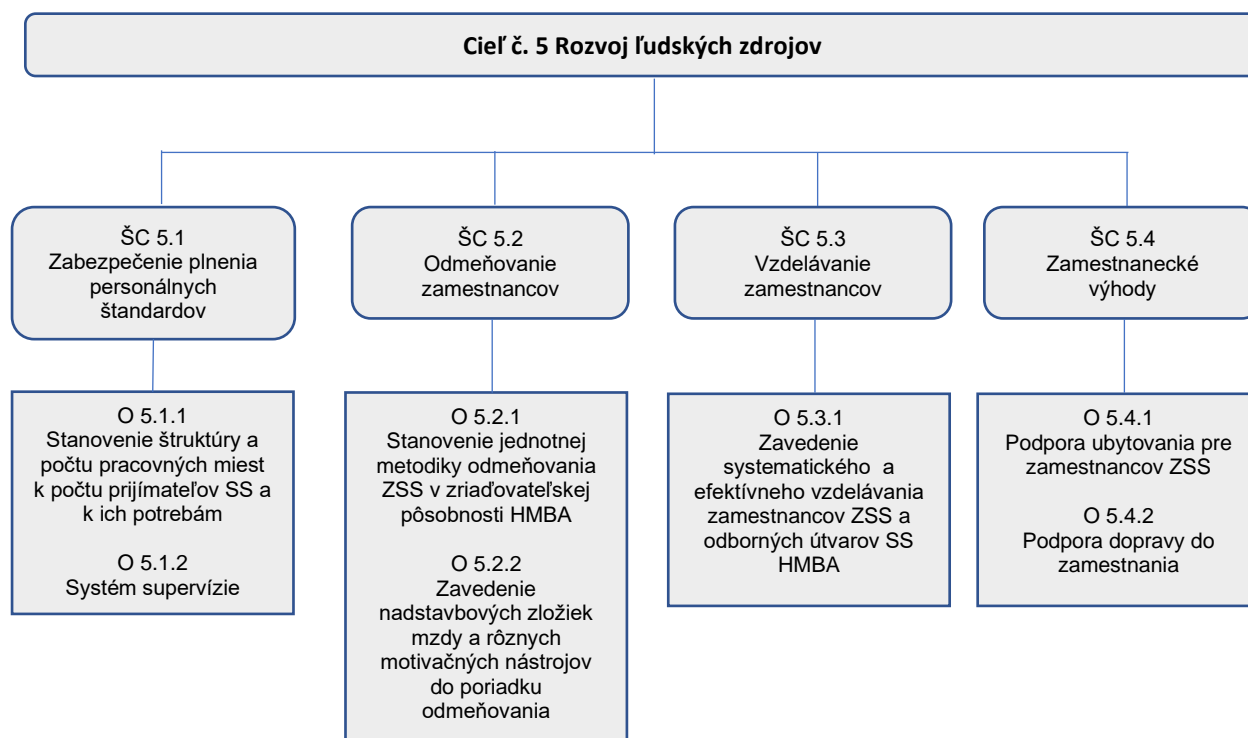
Cieľ č. 5 Rozvoj ľudských zdrojov

ŠC 5.1
Zabezpečenie plnenia personálnych štandardov

ŠC 5.2
Odmeňovanie zamestnancov

ŠC 5.3
Vzdelávanie zamestnancov

ŠC 5.4
Zamestnanecké výhody

O 5.1.1
Stanovenie štruktúry a počtu pracovných miest k počtu prijímateľov SS a k ich potrebám

O 5.1.2
Systém supervízie

O 5.2.1
Stanovenie jednotnej metodiky odmeňovania ZSS v zriaďovateľskej pôsobnosti HMBA

O 5.2.2
Zavedenie nadstavbových zložiek mzdy a rôznych motivačných nástrojov do poriadku odmeňovania

O 5.3.1
Zavedenie systematického a efektívneho vzdelávania zamestnancov ZSS a odborných útvarov SS HMBA

O 5.4.1
Podpora ubytovania pre zamestnancov ZSS

O 5.4.2
Podpora dopravy do zamestnania